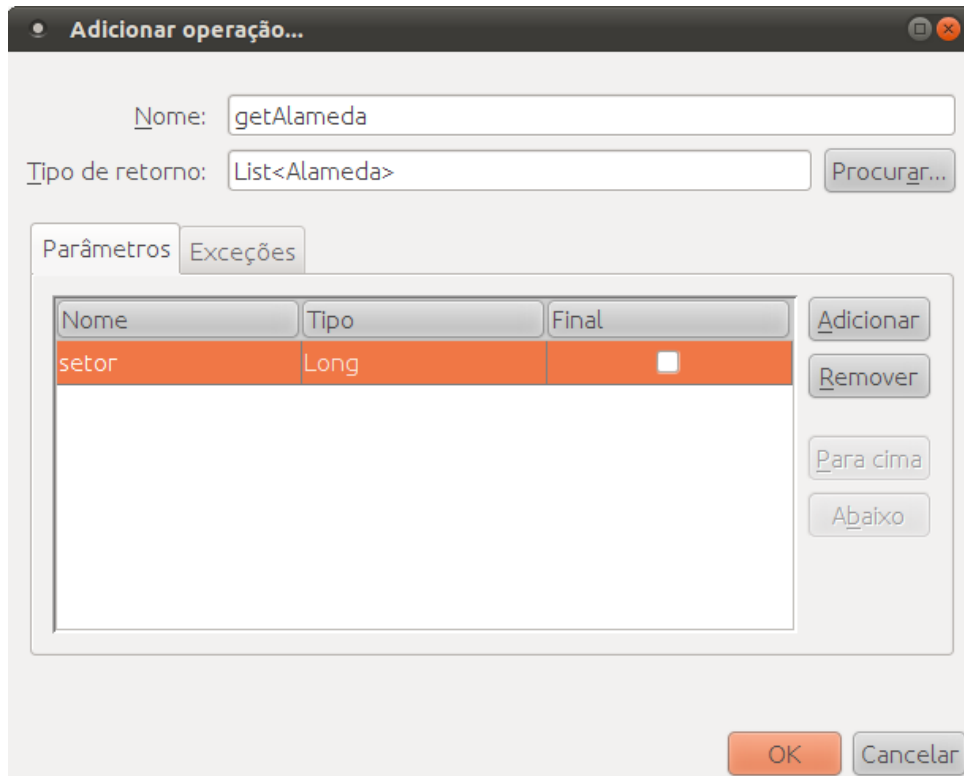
Adicionar operação...

Nome: getAlameda

Tipo de retorno: List<Alameda> Procurar...

Parâmetros Exceções

| Nome | Tipo | Final |
|---|---|---|
| setor | Long | |

Adicionar

Remover

Para cima

Abaixo

OK Cancelar